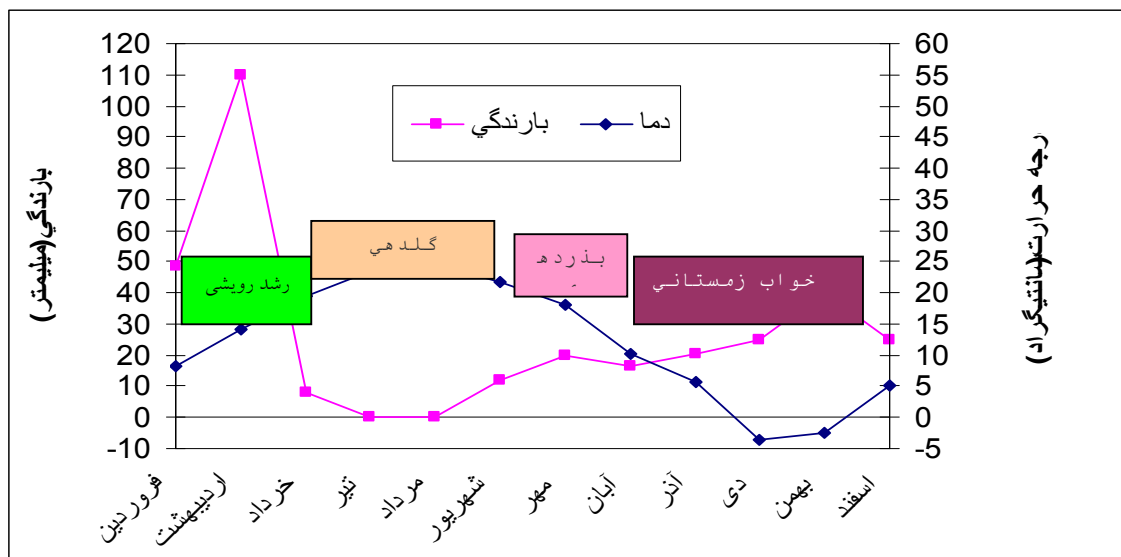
120
110
100
90
80
70
60
50
40
30
20
10
0
-10

60
55
50
45
40
35
30
25
20
15
10
5
0
-5

بارندگي
دما

بارندگي(ميليمتر)
درجه حرارت(سانتيگراد)

رشد رويشي
گلدهي
بذردهي
خواب زمستاني

فروردين
ارديبهشت
خرداد
تير
مرداد
شهريور
مهر
آبان
آذر
دی
بهمن
اسفند